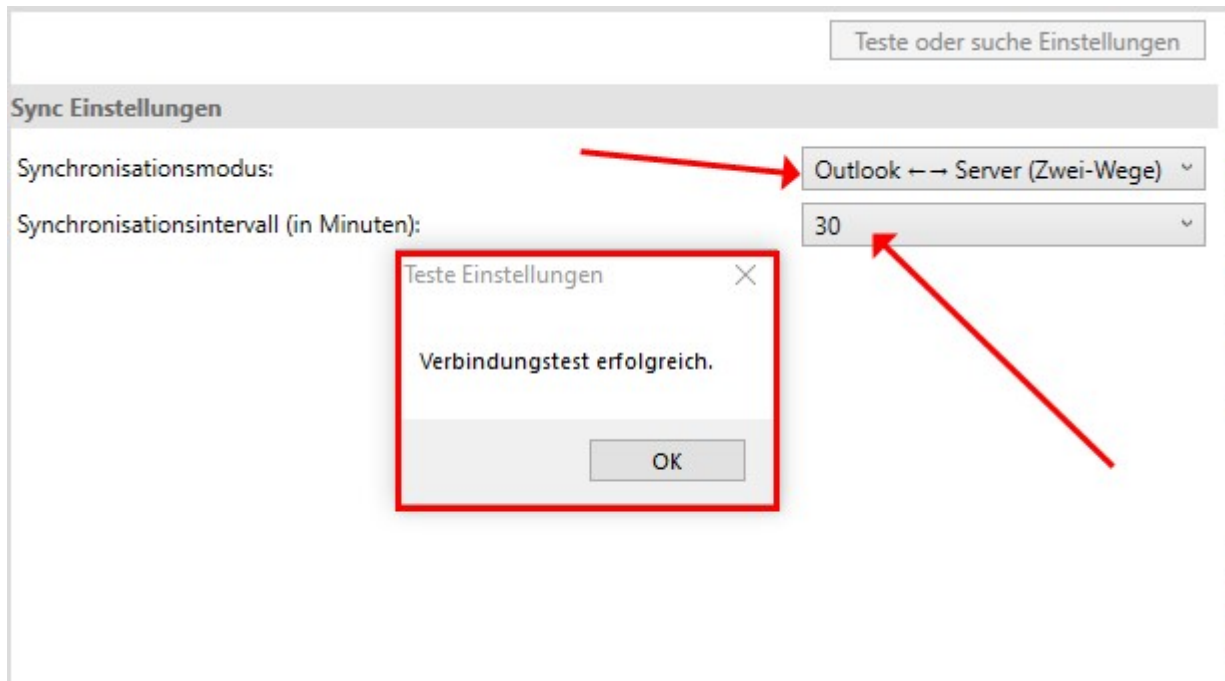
Teste oder suche Einstellungen

Sync Einstellungen

Synchronisationsmodus:

Outlook ←→ Server (Zwei-Wege)

Synchronisationsintervall (in Minuten):

30

Teste Einstellungen

Verbindungstest erfolgreich.

OK